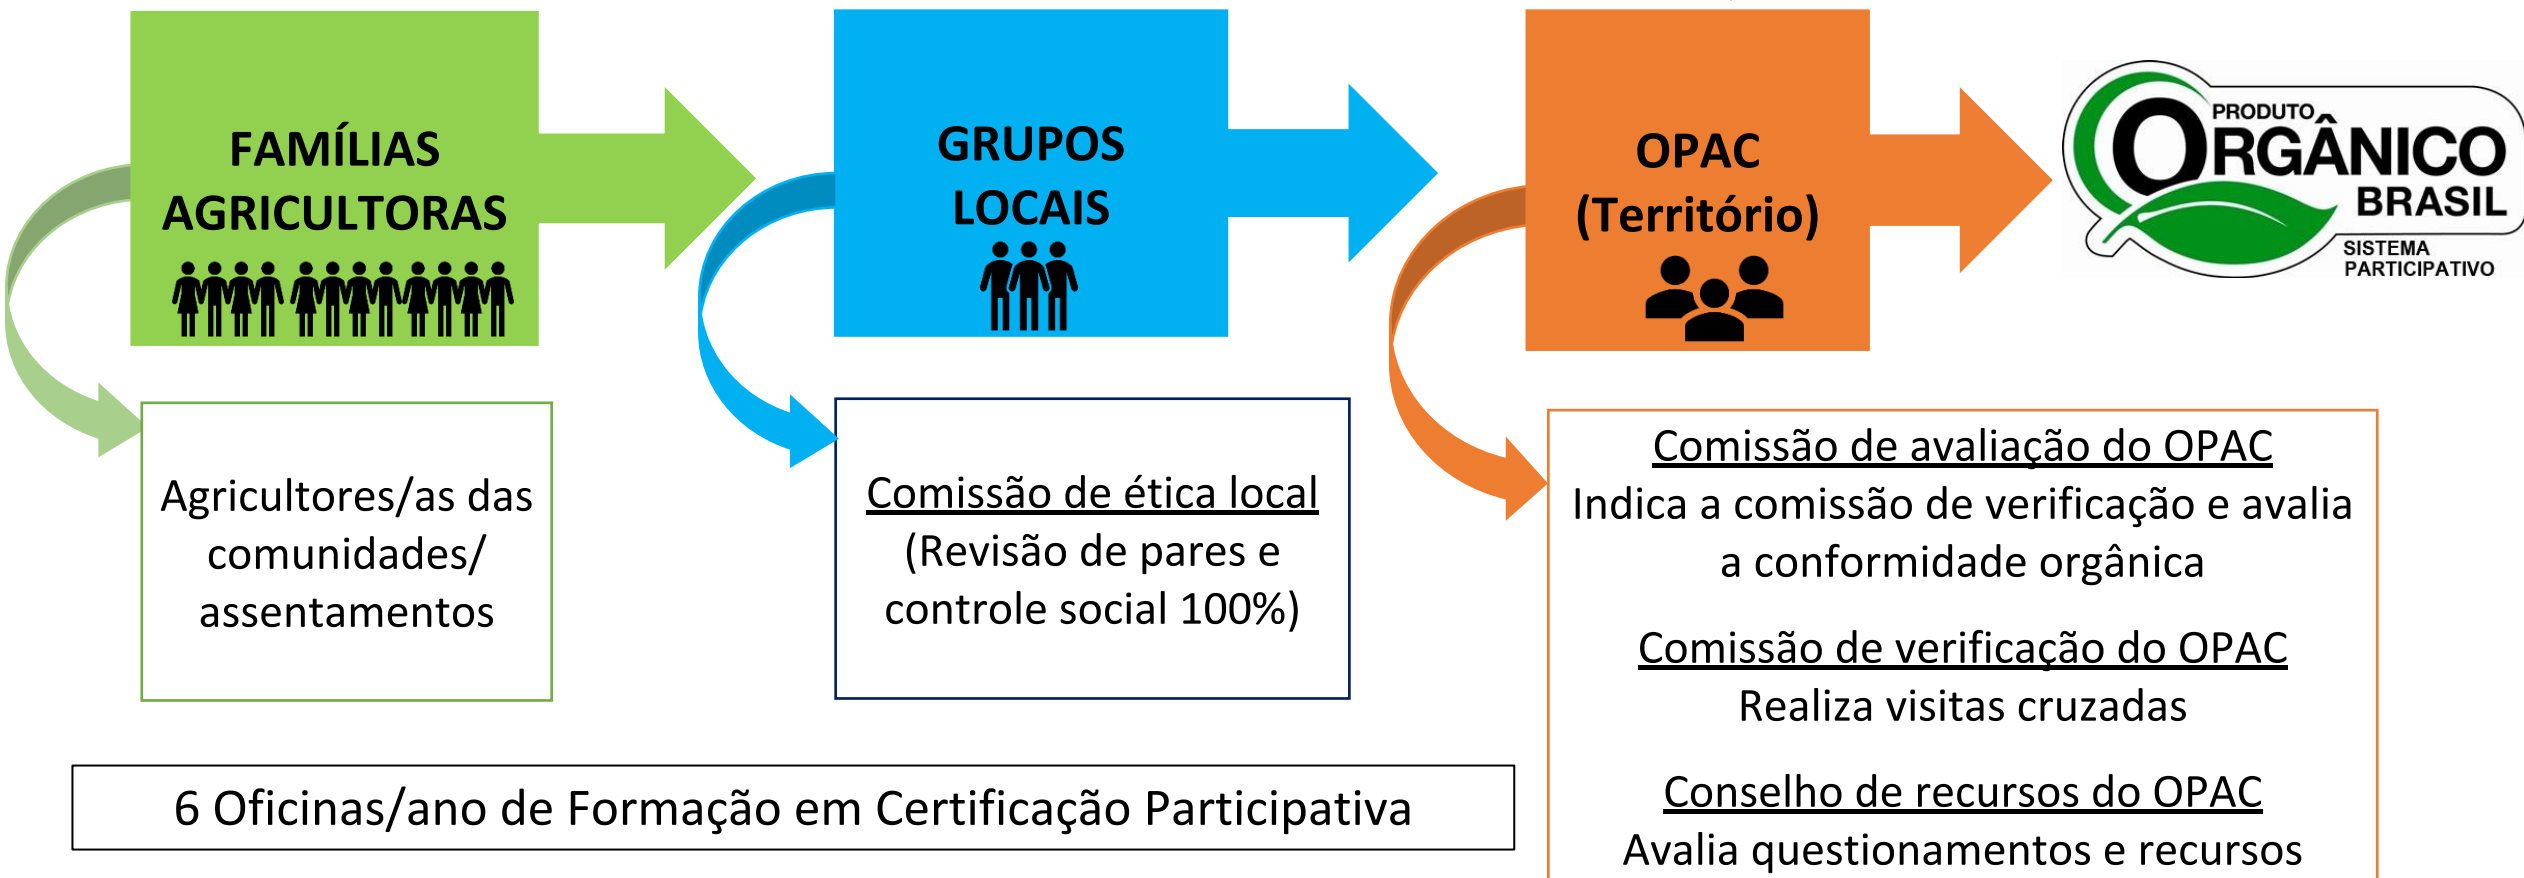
FAMÍLIAS AGRICULTORAS

GRUPOS LOCAIS

OPAC (Território)

PRODUTO ORGÂNICO BRASIL SISTEMA PARTICIPATIVO

Agricultores/as das comunidades/ assentamentos

Comissão de ética local
(Revisão de pares e controle social 100%)

Comissão de avaliação do OPAC
Indica a comissão de verificação e avalia a conformidade orgânica

Comissão de verificação do OPAC
Realiza visitas cruzadas

Conselho de recursos do OPAC
Avalia questionamentos e recursos

6 Oficinas/ano de Formação em Certificação Participativa